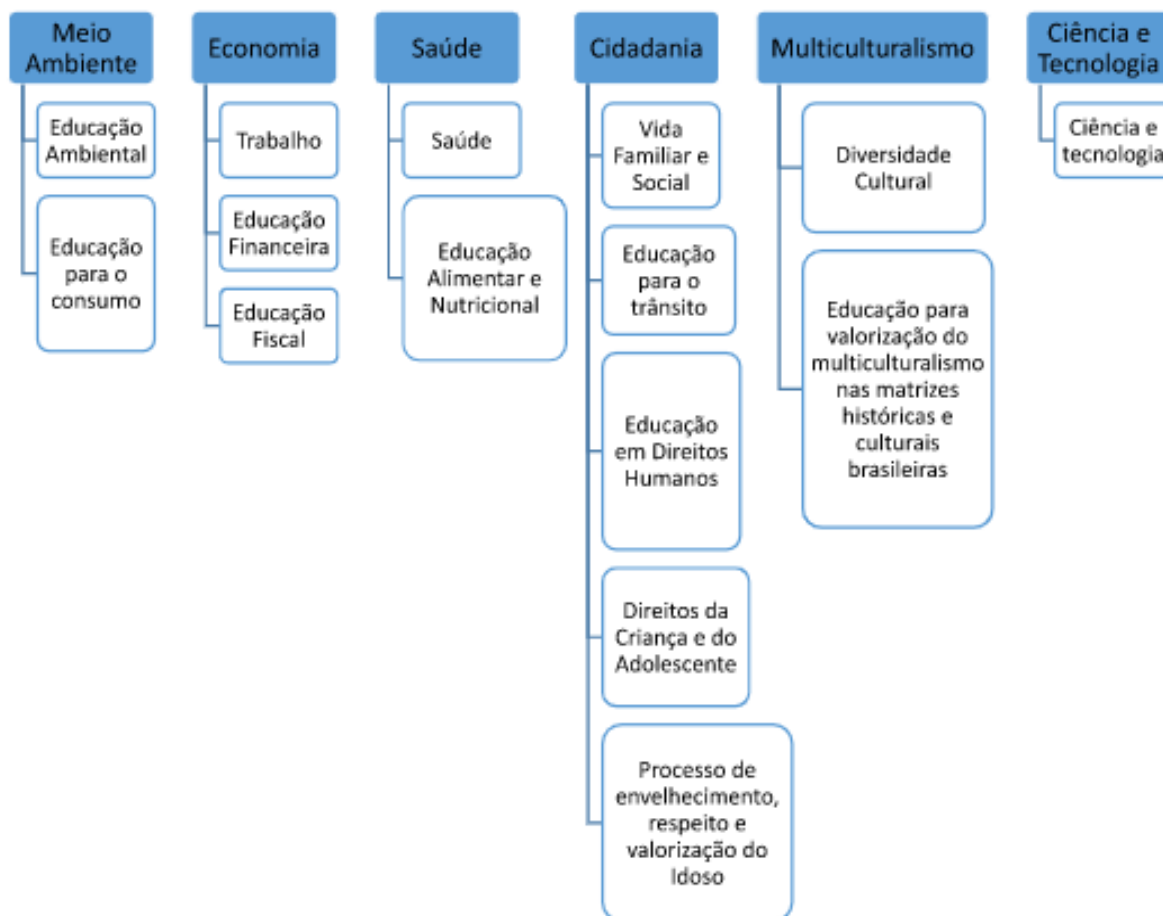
Meio Ambiente

Educação Ambiental

Educação para o consumo

Economia

Trabalho

Educação Financeira

Educação Fiscal

Saúde

Saúde

Educação Alimentar e Nutricional

Cidadania

Vida Familiar e Social

Educação para o trânsito

Educação em Direitos Humanos

Direitos da Criança e do Adolescente

Processo de envelhecimento, respeito e valorização do Idoso

Multiculturalismo

Diversidade Cultural

Educação para valorização do multiculturalismo nas matrizes históricas e culturais brasileiras

Ciência e Tecnologia

Ciência e tecnologia